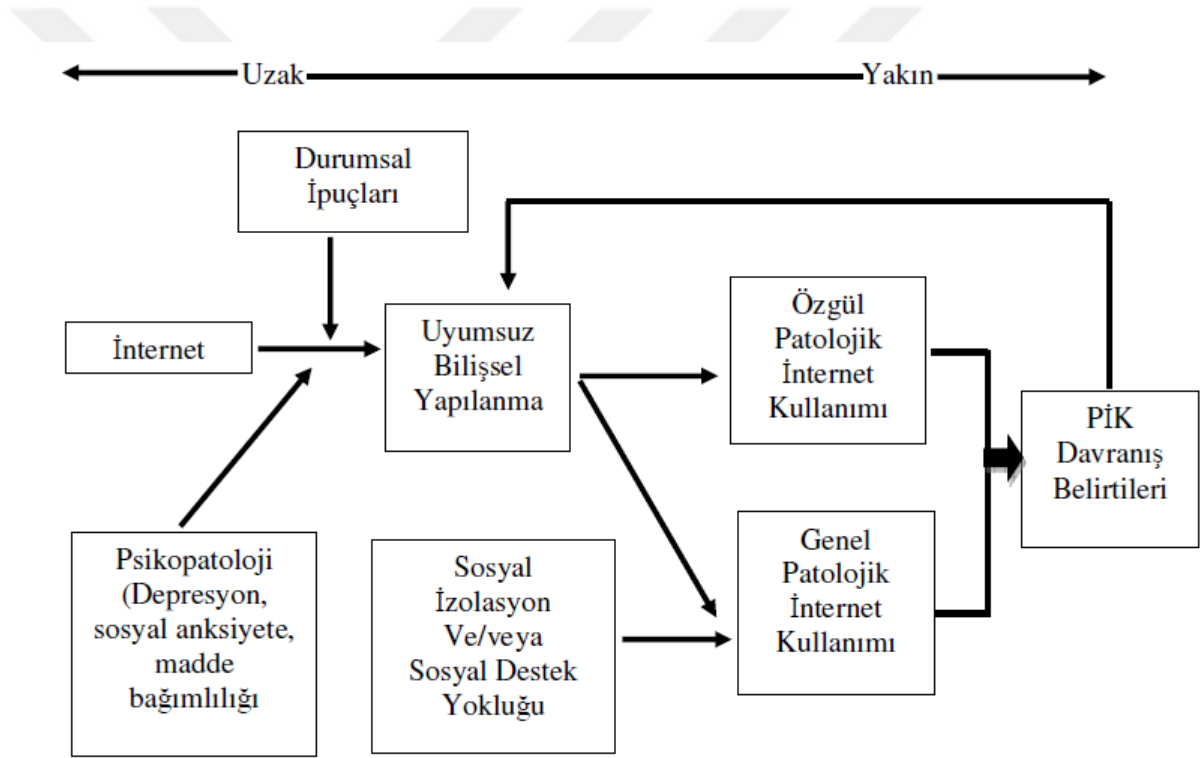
Uzak

Yakın

Durumsal İpuçları

İnternet

Uyumsuz Bilişsel Yapılanma

Özgül Patolojik İnternet Kullanımı

PİK Davranış Belirtileri

Psikopatoloji (Depresyon, sosyal anksiyete, madde bağımlılığı

Sosyal İzolasyon Ve/veya Sosyal Destek Yokluğu

Genel Patolojik İnternet Kullanımı